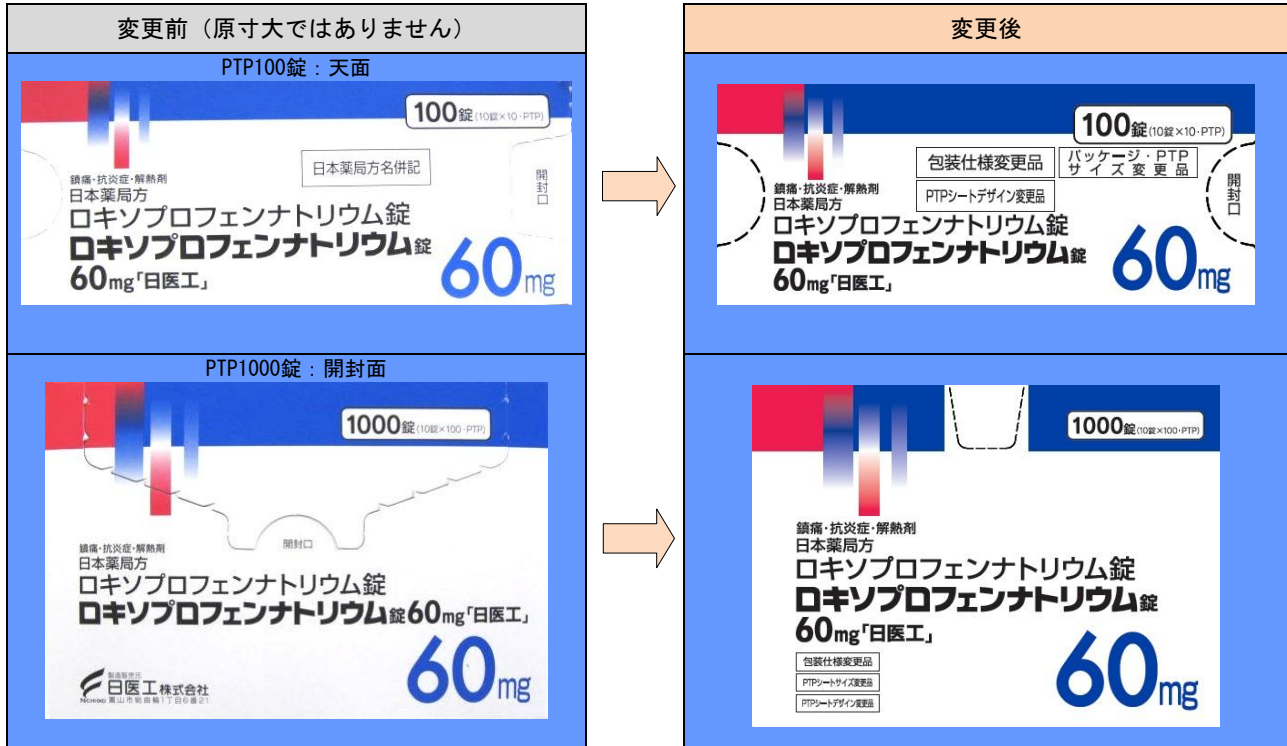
| 変更前（原寸大ではありません） | 変更後 |
|---|---|
| PTP100錠：天面 | |
| 100錠(10錠×10・PTP) 日本薬局方名併記 開封口 鎮痛・抗炎症・解熱剤 日本薬局方 ロキソプロフェンナトリウム錠 ロキソプロフェンナトリウム錠 60mg「日医工」 60mg | 100錠(10錠×10・PTP) 包装仕様変更品 パッケージ・PTP サイズ変更品 PTPシートデザイン変更品 開封口 鎮痛・抗炎症・解熱剤 日本薬局方 ロキソプロフェンナトリウム錠 ロキソプロフェンナトリウム錠 60mg「日医工」 60mg |
| PTP1000錠：開封面 | |
| 1000錠(10錠×100・PTP) 開封口 鎮痛・抗炎症・解熱剤 日本薬局方 ロキソプロフェンナトリウム錠 ロキソプロフェンナトリウム錠60mg「日医工」 製造販売元 日医工株式会社 NICHIIKO 富山市総曲輪1丁目6番21 60mg | 1000錠(10錠×100・PTP) 鎮痛・抗炎症・解熱剤 日本薬局方 ロキソプロフェンナトリウム錠 ロキソプロフェンナトリウム錠 60mg「日医工」 包装仕様変更品 PTPシートサイズ変更品 PTPシートデザイン変更品 60mg |